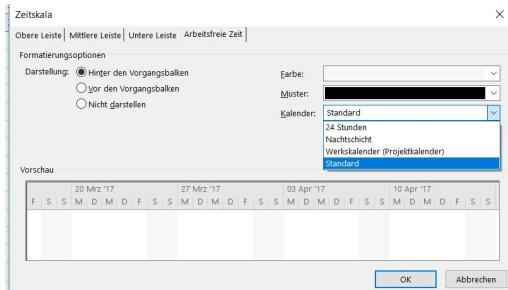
Zeitskala

Obere Leiste | Mittlere Leiste | Untere Leiste | Arbeitsfreie Zeit

Formatierungsoptionen

Darstellung: Hinter den Vorgangsbalken
Vor den Vorgangsbalken
Nicht darstellen

Farbe:
Muster:
Kalender: Standard

24 Stunden
Nachtschicht
Werkskalender (Projektkalender)
Standard

Vorschau

20 Mrz '17 | 27 Mrz '17 | 03 Apr '17 | 10 Apr '17

F S S M D M D F S S M D M D F S S M D M D F S S M D M D F S S

OK | Abbrechen